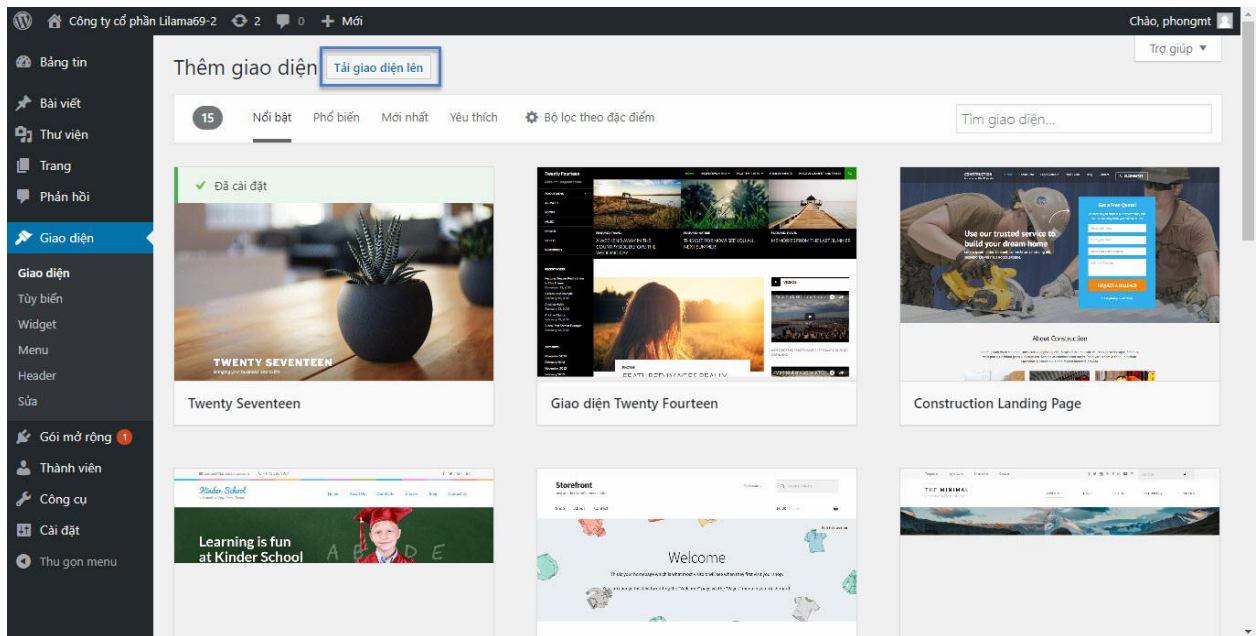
Công ty cổ phần Lilama69-2 2 0 + Mới
Chào, phongmt

Bảng tin
Bài viết
Thư viện
Trang
Phản hồi
Giao diện
Giao diện
Tùy biến
Widget
Menu
Header
Sửa
Gói mở rộng 1
Thành viên
Công cụ
Cài đặt
Thu gọn menu

Trợ giúp ▼

Thêm giao diện Tải giao diện lên

15 Nổi bật Phổ biến Mới nhất Yêu thích Bộ lọc theo đặc điểm

Tìm giao diện...

✔ Đã cài đặt
TWENTY SEVENTEEN
Twenty Seventeen

Twenty Fourteen
Giao diện Twenty Fourteen

Use our trusted service to build your dream home
About Construction
Construction Landing Page

Kinder School
Learning is fun at Kinder School

Storefront
Welcome

THE MINIMAL